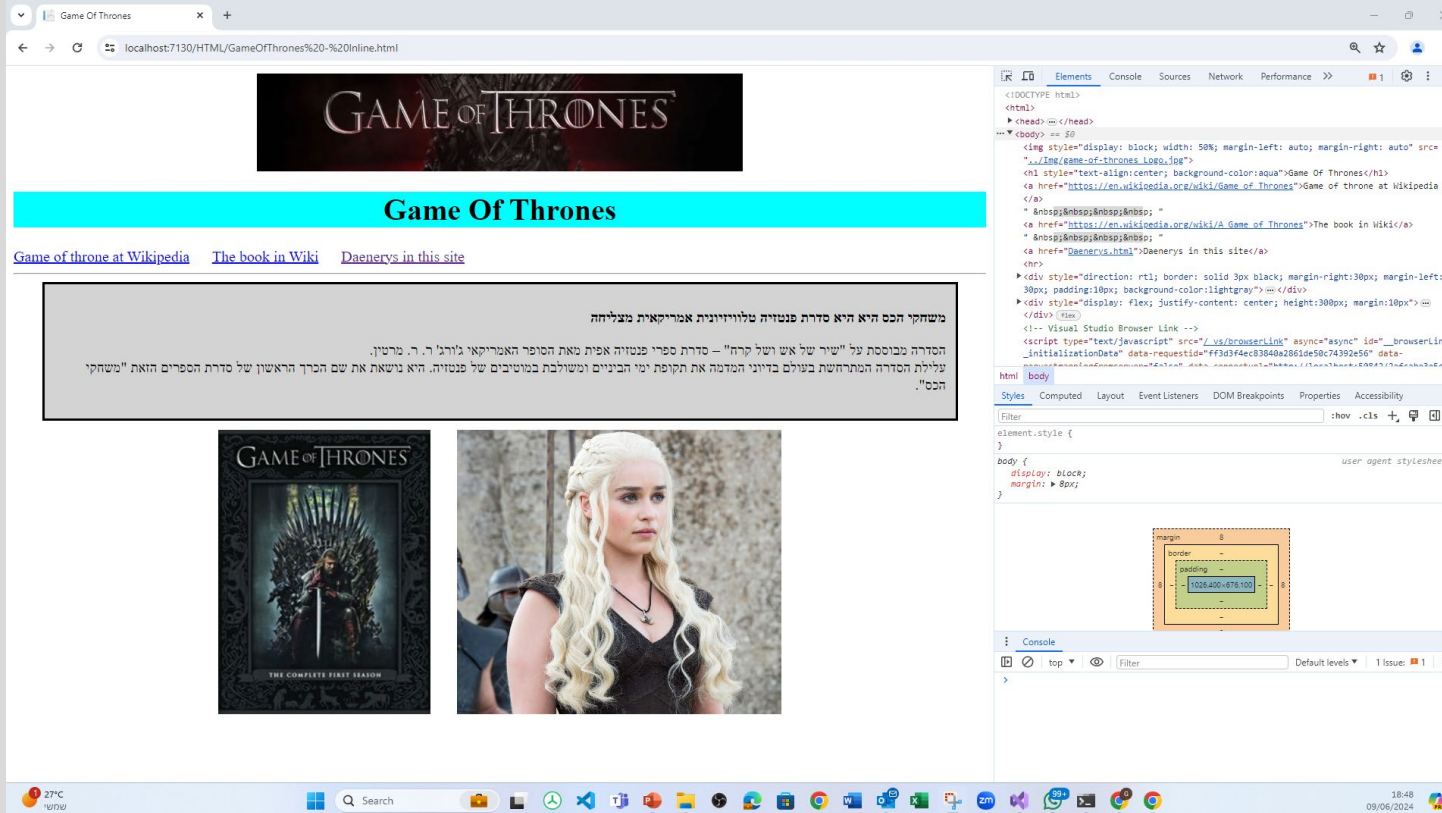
Game Of Thrones

localhost:7130/HTML/GameOfThrones%20-%20Inline.html

GAME OF THRONES

Game Of Thrones

Game of throne at Wikipedia The book in Wiki Daenerys in this site

משחקי הכס היא היא סדרת פנטזיה טלוויזיונית אמריקאית מצליחה

הסדרה מבוססת על "שיר של אש ושל קרח" – סדרת ספרי פנטזיה אפית מאת הסופר האמריקאי ג'ורג' ר. ר. מרטין.
עלילת הסדרה המתרחשת בעולם בדיוני המדמה את תקופת ימי הביניים ומשולבת במוטיבים של פנטזיה. היא נושאת את שם הכרך הראשון של סדרת הספרים הזאת "משחקי הכס".

GAME OF THRONES
THE COMPLETE FIRST SEASON

Elements Console Sources Network Performance

<!DOCTYPE html>
<html>
<head> ··· </head>
··· <body> == $0
<img style="display: block; width: 50%; margin-left: auto; margin-right: auto" src="../Img/game-of-thrones_Logo.jpg">
<h1 style="text-align:center; background-color:aqua">Game Of Thrones</h1>
<a href="https://en.wikipedia.org/wiki/Game_of_Thrones">Game of throne at Wikipedia </a>
" &nbsp;&nbsp;&nbsp;&nbsp; "
<a href="https://en.wikipedia.org/wiki/A_Game_of_Thrones">The book in Wiki</a>
" &nbsp;&nbsp;&nbsp;&nbsp; "
<a href="Daenerys.html">Daenerys in this site</a>
<hr>
<div style="direction: rtl; border: solid 3px black; margin-right:30px; margin-left:30px; padding:10px; background-color:lightgray"> ··· </div>
<div style="display: flex; justify-content: center; height:300px; margin:10px"> ··· </div> flex
<!-- Visual Studio Browser Link -->
<script type="text/javascript" src="/_vs/browserLink" async="async" id="__browserLink_initializationData" data-requestid="ff3d3f4ec83840a2861de50c74392e56" data-

html body

Styles Computed Layout Event Listeners DOM Breakpoints Properties Accessibility

Filter :hov .cls

element.style {
}
body { user agent stylesheet
display: block;
margin: ▶ 8px;
}

margin 8
border –
padding –
8 – – 1026.400×676.100 – – 8
–
–

Console

top Filter Default levels 1 Issue: 1

27°C
שמשי
Search
18:48
09/06/2024